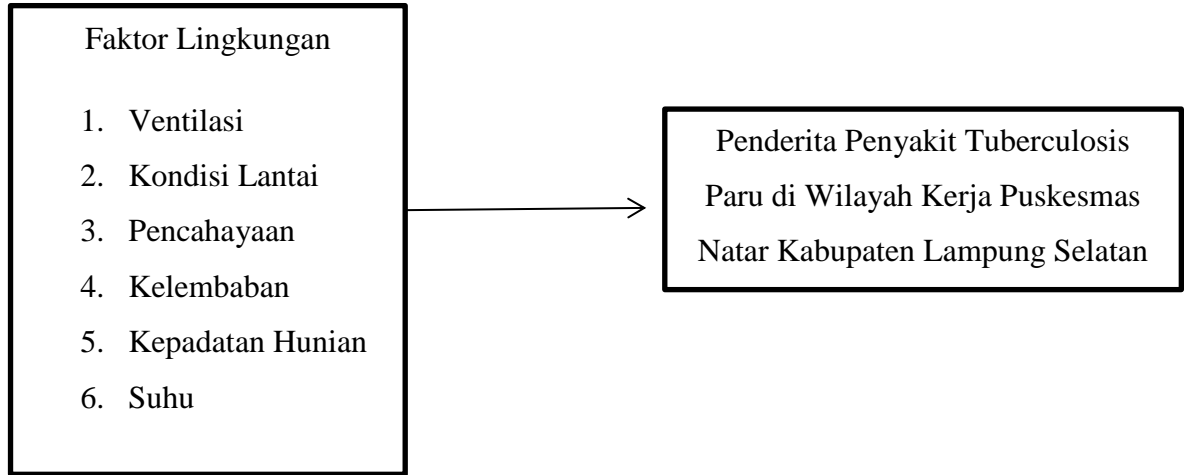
Faktor Lingkungan

1. Ventilasi
2. Kondisi Lantai
3. Pencahayaan
4. Kelembaban
5. Kepadatan Hunian
6. Suhu

Penderita Penyakit Tuberculosis Paru di Wilayah Kerja Puskesmas Natar Kabupaten Lampung Selatan